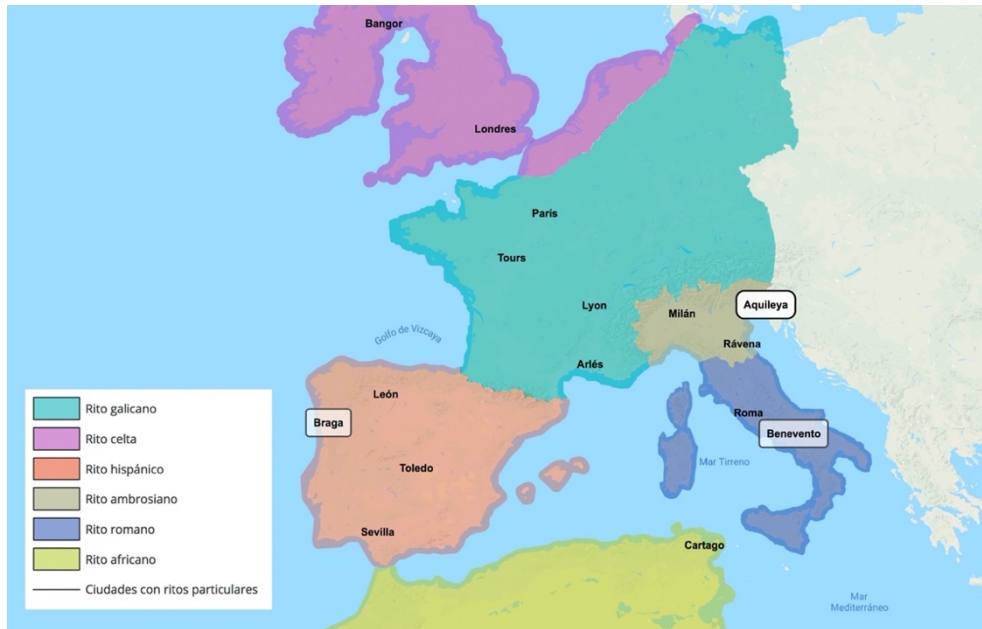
Bangor

Londres

París

Tours

Lyon

Milán

Aquileya

Rávena

Arlés

Golfo de Vizcaya

León

Braga

Toledo

Sevilla

Roma

Benevento

Mar Tirreno

Cartago

Mar Mediterráneo

Rito galicano
Rito celta
Rito hispánico
Rito ambrosiano
Rito romano
Rito africano
Ciudades con ritos particulares